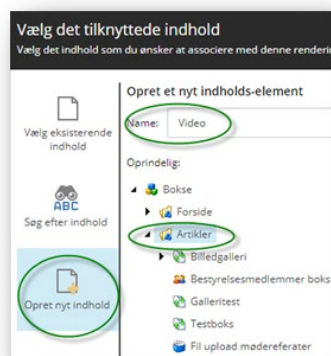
Vælg det tilknyttede indhold

Vælg det indhold som du ønsker at associere med denne renderi

Vælg eksisterende indhold

ABC

Søg efter indhold

Opret nyt indhold

Opret et nyt indholds-element

Name: Video

Oprindelig:

Bokse

Forside

Artikler

Billedgalleri

Bestyrelsesmedlemmer boks

Gallteritest

Testboks

Fil upload mødereferater